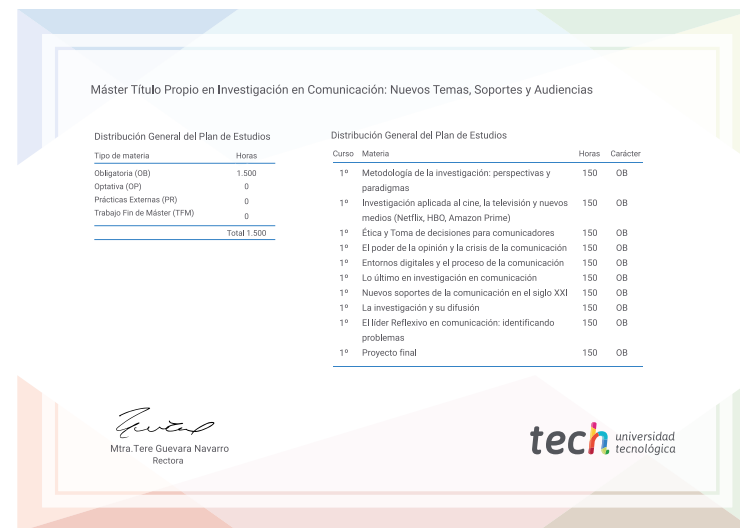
Máster Título Propio en Investigación en Comunicación: Nuevos Temas, Soportes y Audiencias

Distribución General del Plan de Estudios

| Tipo de materia | Horas |
|---|---|
| Obligatoria (OB) | 1.500 |
| Optativa (OP) | 0 |
| Prácticas Externas (PR) | 0 |
| Trabajo Fin de Máster (TFM) | 0 |
| | Total 1.500 |

Distribución General del Plan de Estudios

| Curso | Materia | Horas | Carácter |
|---|---|---|---|
| 1º | Metodología de la investigación: perspectivas y paradigmas | 150 | OB |
| 1º | Investigación aplicada al cine, la televisión y nuevos medios (Netflix, HBO, Amazon Prime) | 150 | OB |
| 1º | Ética y Toma de decisiones para comunicadores | 150 | OB |
| 1º | El poder de la opinión y la crisis de la comunicación | 150 | OB |
| 1º | Entornos digitales y el proceso de la comunicación | 150 | OB |
| 1º | Lo último en investigación en comunicación | 150 | OB |
| 1º | Nuevos soportes de la comunicación en el siglo XXI | 150 | OB |
| 1º | La investigación y su difusión | 150 | OB |
| 1º | El líder Reflexivo en comunicación: identificando problemas | 150 | OB |
| 1º | Proyecto final | 150 | OB |

Mtra.Tere Guevara Navarro
Rectora

tech universidad tecnológica